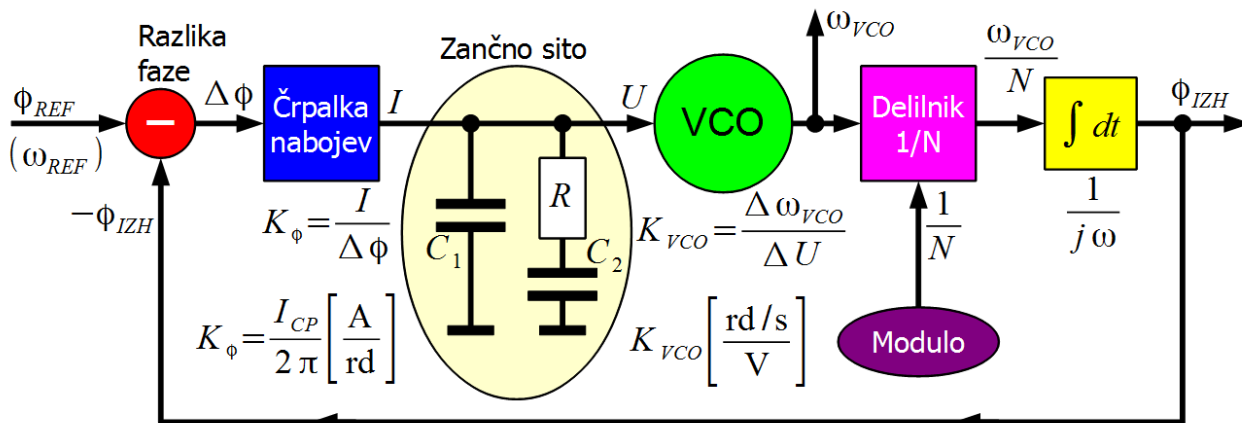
Razlika faze

Zančno sito

$\omega_{VCO}$

$\frac{\omega_{VCO}}{N}$

$\phi_{REF}$

$(\omega_{REF})$

–

$\Delta\phi$

Črpalka nabojev

$I$

$U$

VCO

Delilnik 1/N

$\int dt$

$\phi_{IZH}$

$-\phi_{IZH}$

$K_{\phi}=\frac{I}{\Delta\phi}$

$R$

$C_1$

$C_2$

$K_{VCO}=\frac{\Delta\omega_{VCO}}{\Delta U}$

$\frac{1}{N}$

$\frac{1}{j\omega}$

$K_{\phi}=\frac{I_{CP}}{2\pi}\left[\frac{A}{rd}\right]$

$K_{VCO}\left[\frac{rd/s}{V}\right]$

Modulo